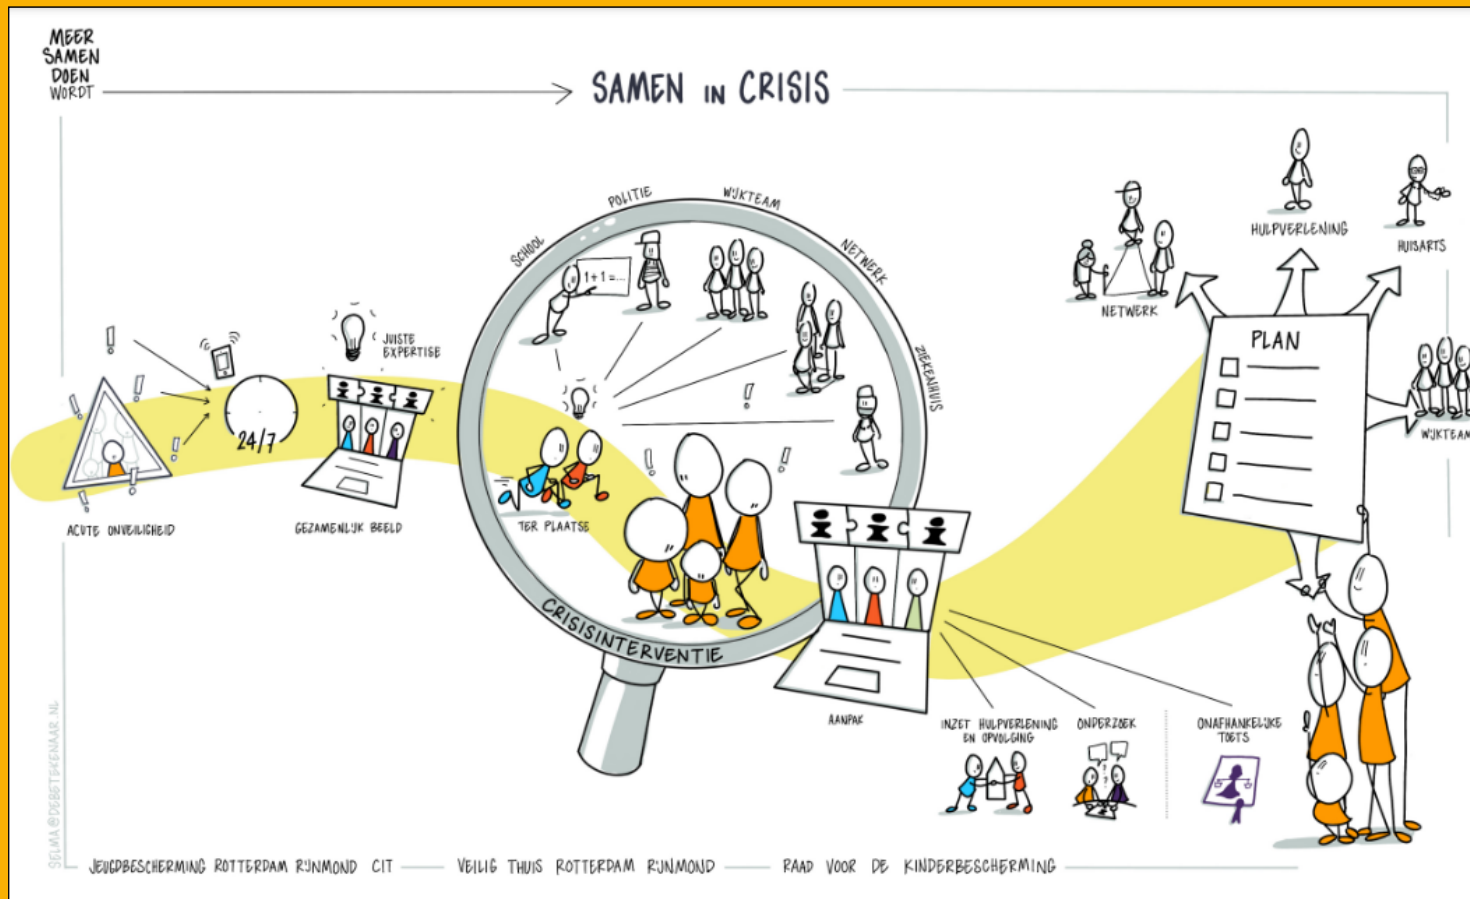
MEER SAMEN DOEN WORDT

SAMEN IN CRISIS

ACUTE ONVEILIGHEID

24/7

JUISTE EXPERTISE

GEZAMENLIJK BEELD

SCHOOL

POLITIE

WIJKTEAM

NETWERK

ZIEKENHUIS

$1+1=...$

TER PLAATSE

CRISISINTERVENTIE

AANPAK

NETWERK

HULPVERLENING

HUISARTS

PLAN

WIJKTEAM

INZET HULPVERLENING EN OPVOLGING

ONDERZOEK

ONAFHANKELIJKE TOETS

SELMA@DEBETEKENAAR.NL

JEUGDBESCHERMING ROTTERDAM RIJNMOND CIT — VEILIG THUIS ROTTERDAM RIJNMOND — RAAD VOOR DE KINDERBESCHERMING